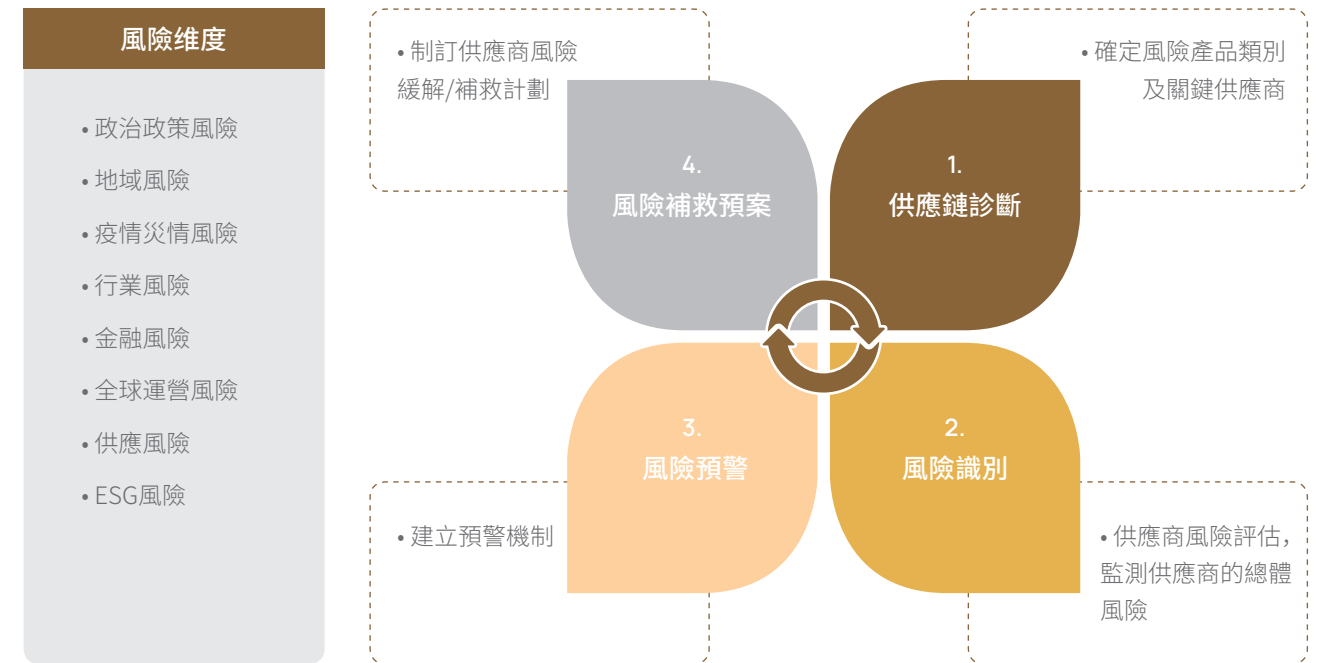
風險維度

• 政治政策風險
• 地域風險
• 疫情災情風險
• 行業風險
• 金融風險
• 全球運營風險
• 供應風險
• ESG風險

• 制訂供應商風險緩解/補救計劃

• 確定風險產品類別及關鍵供應商

4.
風險補救預案

1.
供應鏈診斷

3.
風險預警

2.
風險識別

• 建立預警機制

• 供應商風險評估，監測供應商的總體風險